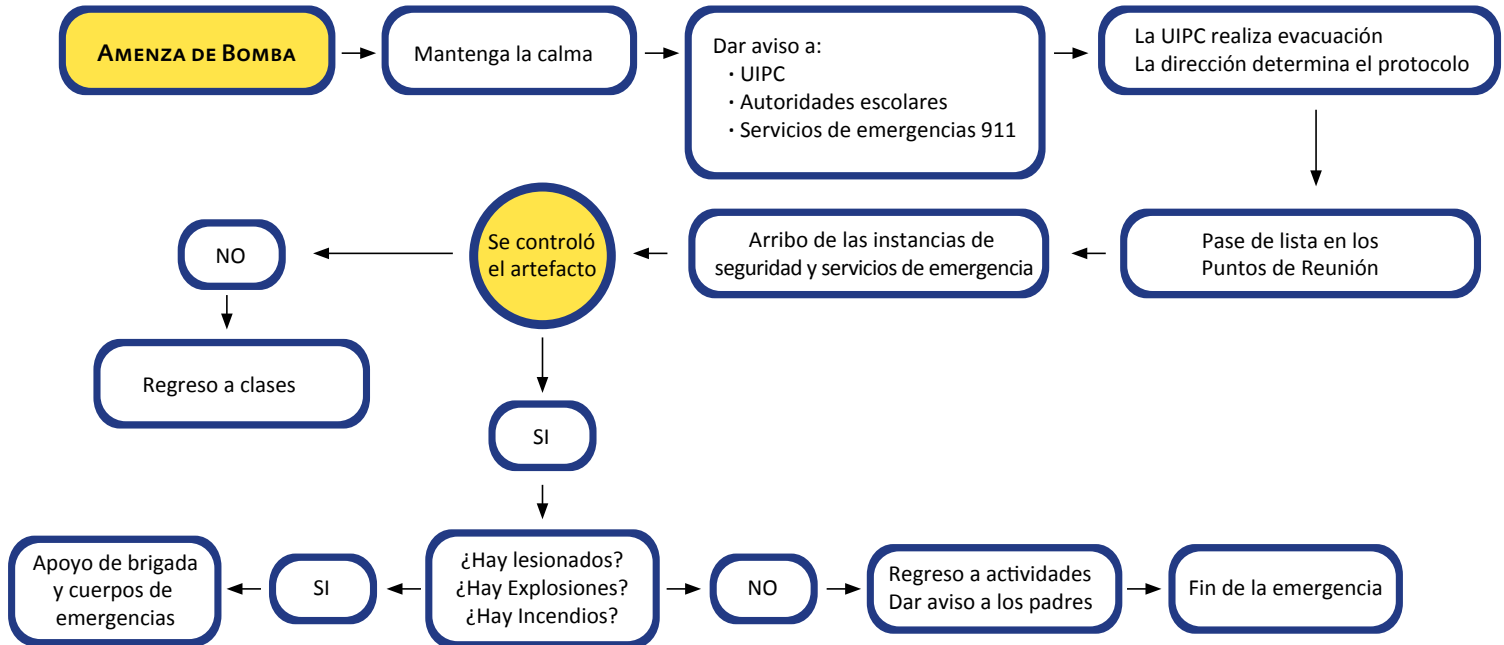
Amenza de Bomba

Mantenga la calma

Dar aviso a:
· UIPC
· Autoridades escolares
· Servicios de emergencias 911

La UIPC realiza evacuación
La dirección determina el protocolo

Pase de lista en los Puntos de Reunión

Arribo de las instancias de seguridad y servicios de emergencia

Se controló el artefacto

NO

Regreso a clases

SI

¿Hay lesionados?
¿Hay Explosiones?
¿Hay Incendios?

SI

Apoyo de brigada y cuerpos de emergencias

NO

Regreso a actividades
Dar aviso a los padres

Fin de la emergencia